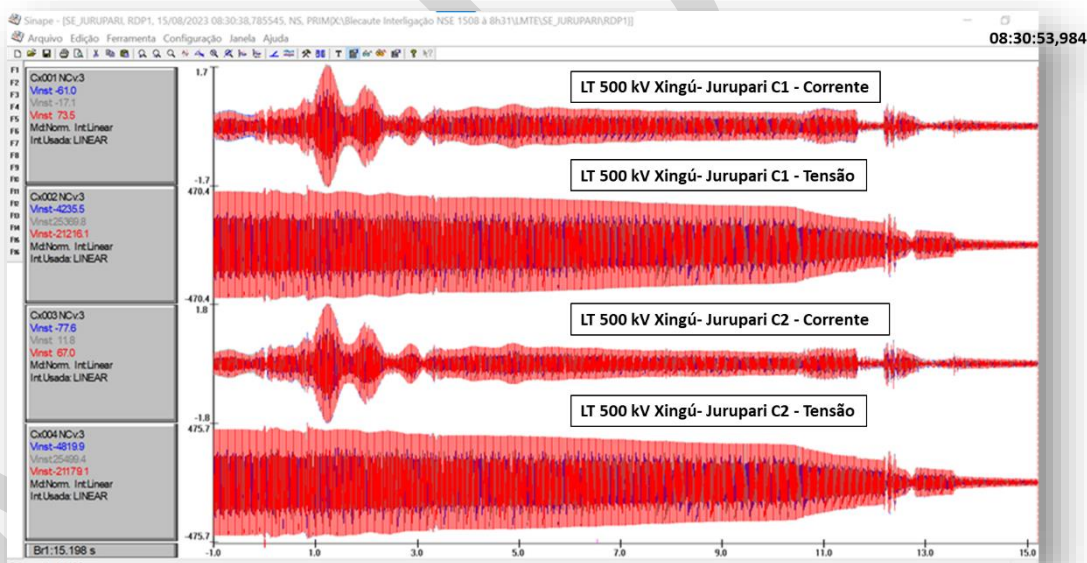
Sinape - [SE_JURUPARI, RDP1, 15/08/2023 08:30:38,785545, NS, PRIM(X:\Blecaute Interligação NSE 1508 à 8h31\LMTE\SE_JURUPARI\RDP1)]
Arquivo Edição Ferramenta Configuração Janela Ajuda

08:30:53,984

F1 F2 F3 F4 F5 F6 F7 F8 F9 F10 F11 F12 F13 F14 F15 F16

Cx001 NCv:3
Vinst -61.0
Vinst -17.1
Vinst 73.5
Md:Norm. Int:Linear
Int.Usada: LINEAR

Cx002 NCv:3
Vinst-4235.5
Vinst:25369.8
Vinst-21216.1
Md:Norm. Int:Linear
Int.Usada: LINEAR

Cx003 NCv:3
Vinst -77.6
Vinst 11.8
Vinst 67.0
Md:Norm. Int:Linear
Int.Usada: LINEAR

Cx004 NCv:3
Vinst-4819.9
Vinst:25499.4
Vinst-21179.1
Md:Norm. Int:Linear
Int.Usada: LINEAR

Br1:15.198 s

1.7
-1.7
470.4
-470.4
1.8
-1.8
475.7
-475.7

LT 500 kV Xingú- Jurupari C1 - Corrente

LT 500 kV Xingú- Jurupari C1 - Tensão

LT 500 kV Xingú- Jurupari C2 - Corrente

LT 500 kV Xingú- Jurupari C2 - Tensão

-1.0 1.0 3.0 5.0 7.0 9.0 11.0 13.0 15.0